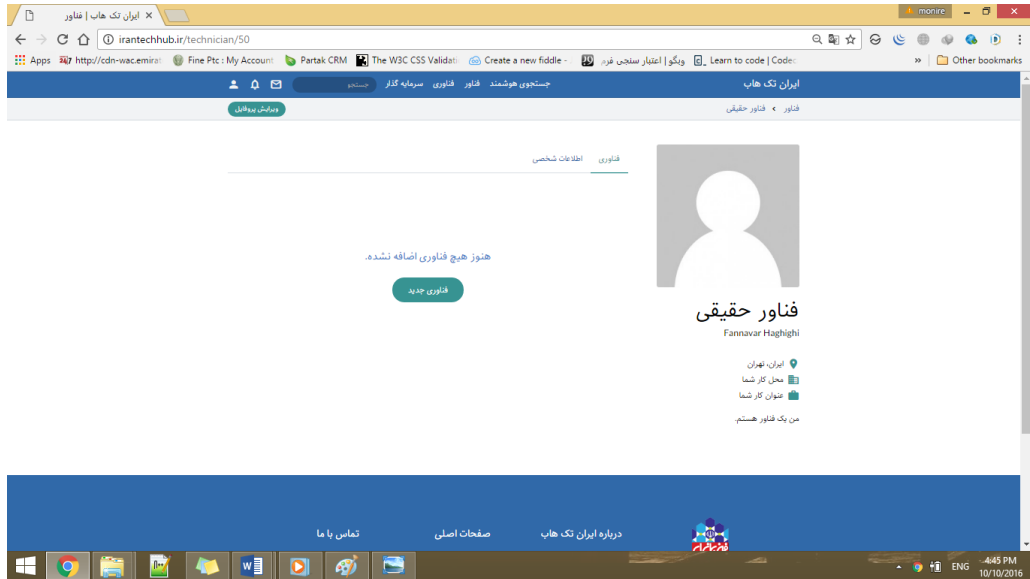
ایران تک هاب | فناور ×
monire
irantechhub.ir/technician/50
Apps http://cdn-wac.emirat Fine Ptc : My Account Partak CRM The W3C CSS Validati Create a new fiddle - ویگو | اعتبار سنجی فرم Learn to code | Codec » Other bookmarks

ایران تک هاب جستجوی هوشمند فناور فناوری سرمایه گذار جستجو
فناور › فناور حقیقی
ویرایش پروفایل

فناوری اطلاعات شخصی

هنوز هیچ فناوری اضافه نشده.
فناوری جدید

فناور حقیقی
Fannavar Haghighi
ایران، تهران
محل کار شما
عنوان کار شما
من یک فناور هستم.

درباره ایران تک هاب صفحات اصلی تماس با ما

ENG 4:45 PM 10/10/2016